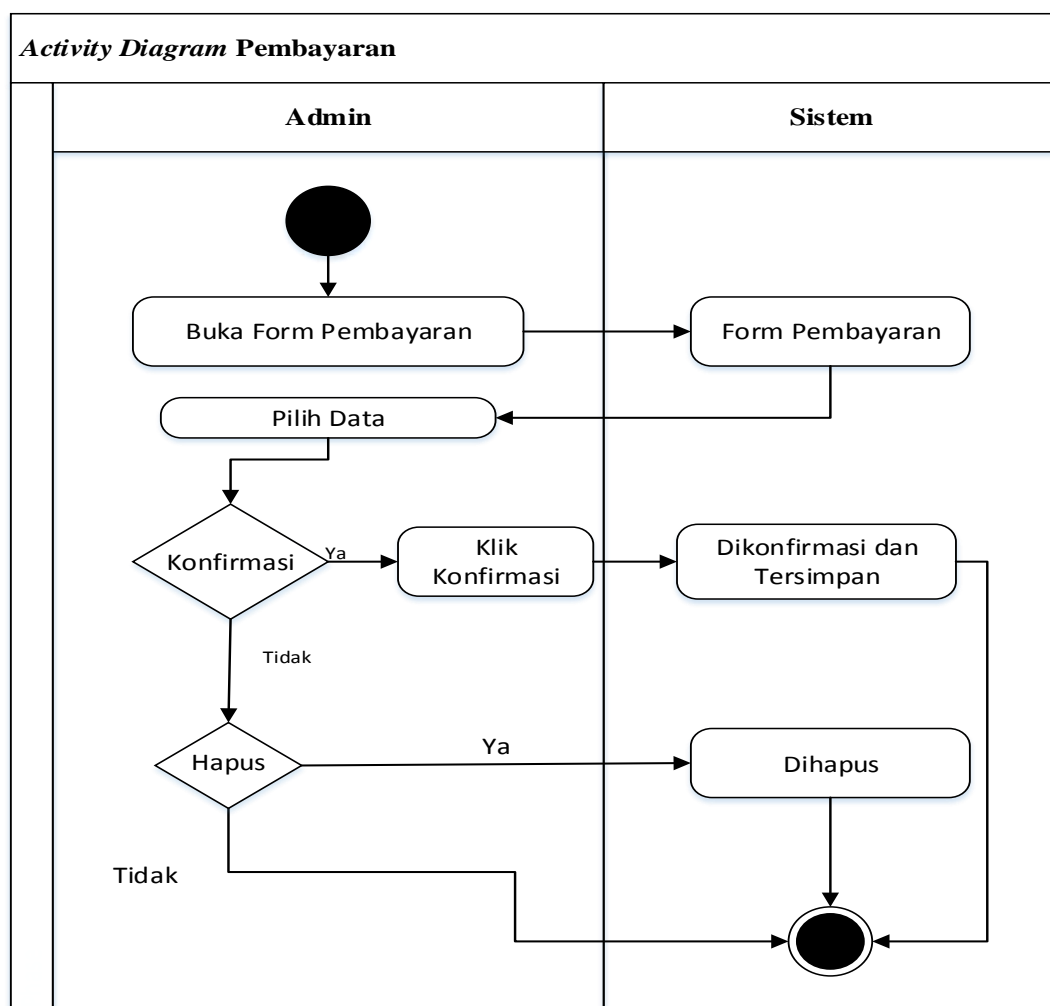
*Activity Diagram* **Pembayaran**

**Admin**

**Sistem**

Buka Form Pembayaran

Form Pembayaran

Pilih Data

Konfirmasi

Ya

Klik Konfirmasi

Dikonfirmasi dan Tersimpan

Tidak

Hapus

Ya

Dihapus

Tidak